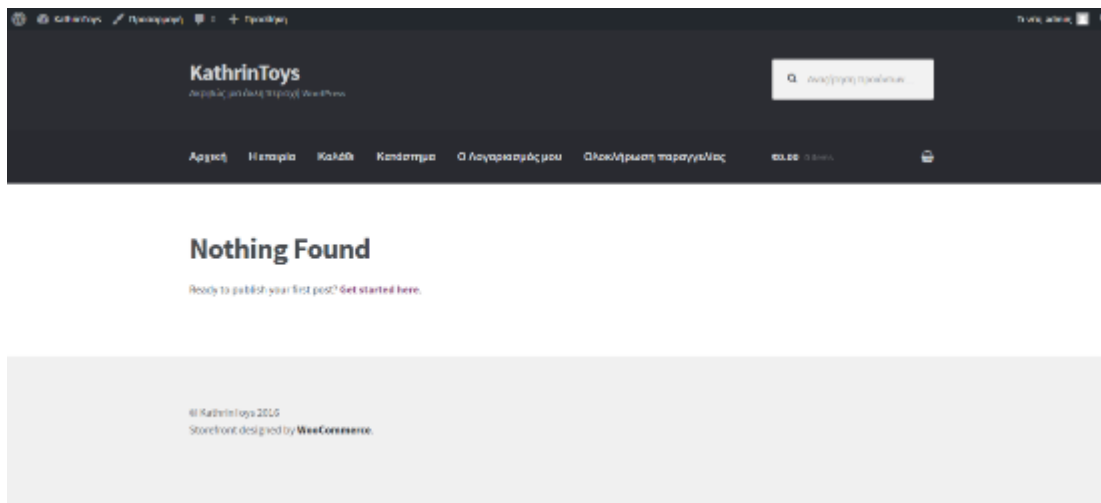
KathrinToys Προσαρμογή 0 + Προσθήκη

Γεια σας, admin

KathrinToys

Ακόμα μία ιστοσελίδα WordPress

Αναζήτηση προϊόντων

Αρχική Εταιρία Καλάθι Κατάστημα Ο Λογαριασμός μου Ολοκλήρωση παραγγελίας €0.00 0 items

Nothing Found

Ready to publish your first post? Get started here.

© KathrinToys 2016
Storefront designed by WooCommerce.